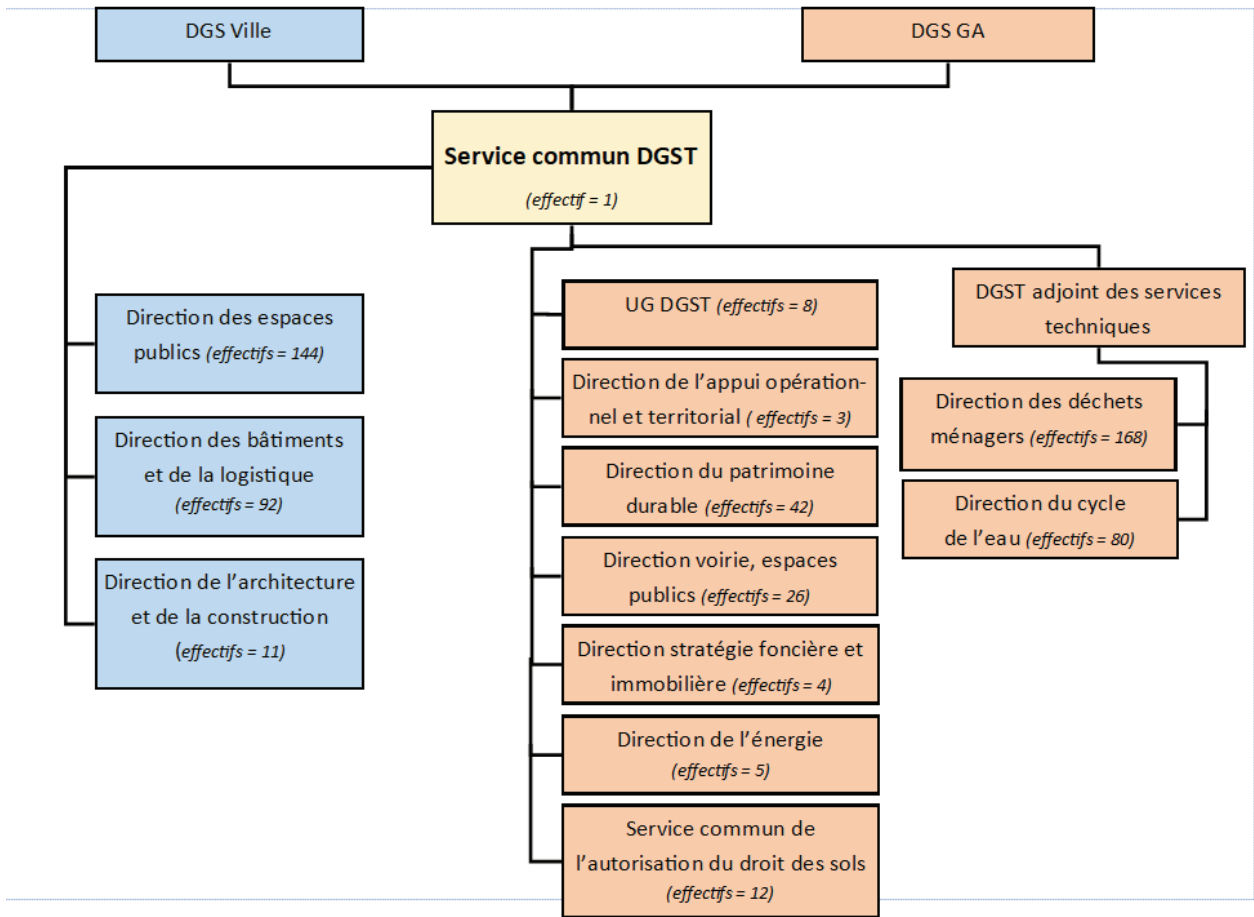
DGS Ville

DGS GA

Service commun DGST
(effectif = 1)

Direction des espaces publics (effectifs = 144)

Direction des bâtiments et de la logistique (effectifs = 92)

Direction de l'architecture et de la construction (effectifs = 11)

UG DGST (effectifs = 8)

Direction de l'appui opérationnel et territorial ( effectifs = 3)

Direction du patrimoine durable (effectifs = 42)

Direction voirie, espaces publics (effectifs = 26)

Direction stratégie foncière et immobilière (effectifs = 4)

Direction de l'énergie (effectifs = 5)

Service commun de l'autorisation du droit des sols (effectifs = 12)

DGST adjoint des services techniques

Direction des déchets ménagers (effectifs = 168)

Direction du cycle de l'eau (effectifs = 80)